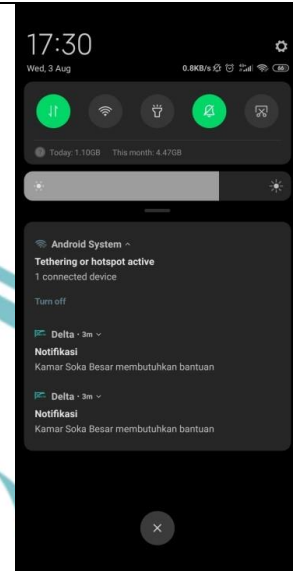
17:30
Wed, 3 Aug
0.8KB/s 66

Today: 1.10GB This month: 4.47GB

Android System ^
Tethering or hotspot active
1 connected device

Turn off

Delta · 3m ˅
Notifikasi
Kamar Soka Besar membutuhkan bantuan

Delta · 3m ˅
Notifikasi
Kamar Soka Besar membutuhkan bantuan